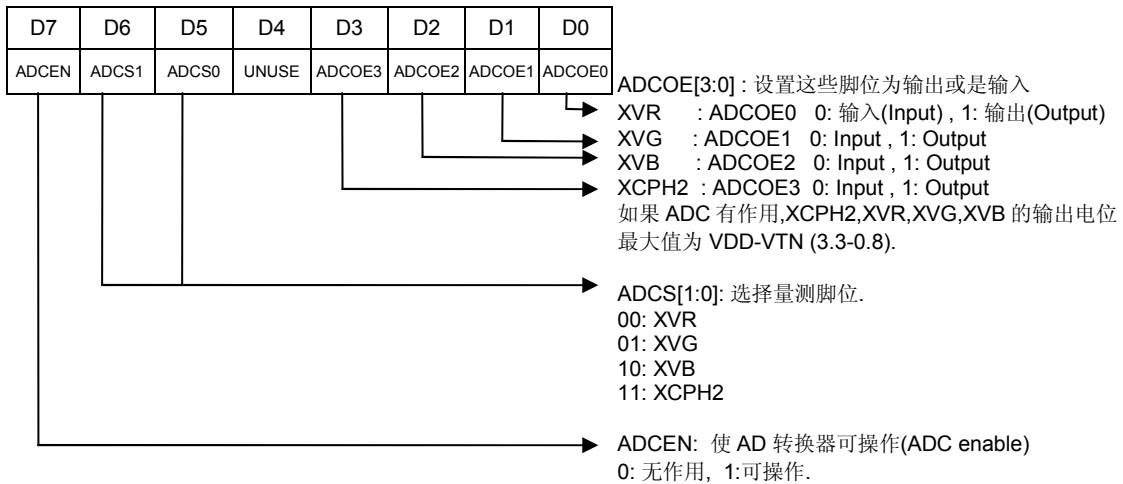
| D7 | D6 | D5 | D4 | D3 | D2 | D1 | D0 |
|---|---|---|---|---|---|---|---|
| ADCEN | ADCS1 | ADCS0 | UNUSE | ADCOE3 | ADCOE2 | ADCOE1 | ADCOE0 |

ADCOE[3:0] : 设置这些脚位为输出或是输入
XVR : ADCOE0 0: 输入(Input) , 1: 输出(Output)
XVG : ADCOE1 0: Input , 1: Output
XVB : ADCOE2 0: Input , 1: Output
XCPH2 : ADCOE3 0: Input , 1: Output
如果 ADC 有作用,XCPH2,XVR,XVG,XVB 的输出电位最大值为 VDD-VTN (3.3-0.8).

ADCS[1:0]: 选择量测脚位.
00: XVR
01: XVG
10: XVB
11: XCPH2

ADCEN: 使 AD 转换器可操作(ADC enable)
0: 无作用, 1:可操作.